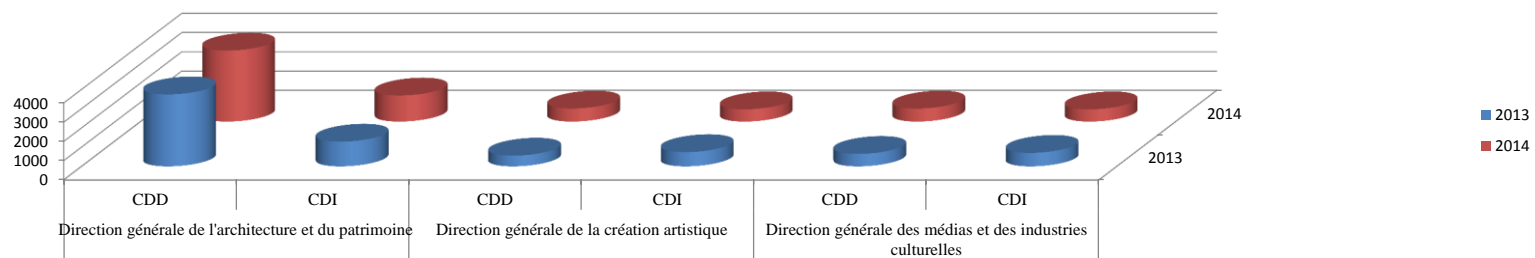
4000
3000
2000
1000
0

CDD
CDI
CDD
CDI
CDD
CDI

Direction générale de l'architecture et du patrimoine
Direction générale de la création artistique
Direction générale des médias et des industries culturelles

2014
2013

2013
2014